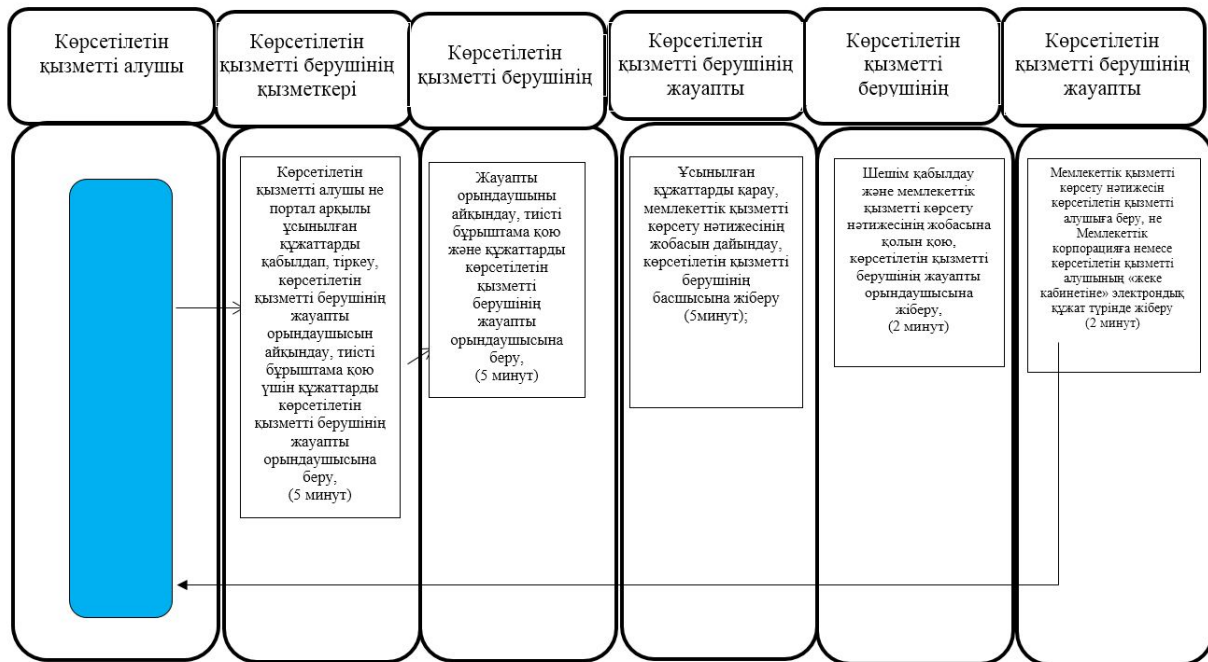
Көрсетілетін қызметті алушы

Көрсетілетін қызметті берушінің қызметкері

Көрсетілетін қызметті берушінің

Көрсетілетін қызметті берушінің жауапты

Көрсетілетін қызметті берушінің

Көрсетілетін қызметті берушінің жауапты

Көрсетілетін қызметті алушы не портал арқылы ұсынылған құжаттарды қабылдап, тіркеу, көрсетілетін қызметті берушінің жауапты орындаушысын айқындау, тиісті бұрыштама қою үшін құжаттарды көрсетілетін қызметті берушінің жауапты орындаушысына беру, (5 минут)

Жауапты орындаушыны айқындау, тиісті бұрыштама қою және құжаттарды көрсетілетін қызметті берушінің жауапты орындаушысына беру, (5 минут)

Ұсынылған құжаттарды қарау, мемлекеттік қызметті көрсету нәтижесінің жобасын дайындау, көрсетілетін қызметті берушінің басшысына жіберу (5минут);

Шешім қабылдау және мемлекеттік қызметті көрсету нәтижесінің жобасына қолын қою, көрсетілетін қызметті берушінің жауапты орындаушысына жіберу, (2 минут)

Мемлекеттік қызметті көрсету нәтижесін көрсетілетін қызметті алушыға беру, не Мемлекеттік корпорацияға немесе көрсетілетін қызметті алушының «жеке кабинетіне» электрондық құжат түрінде жіберу (2 минут)